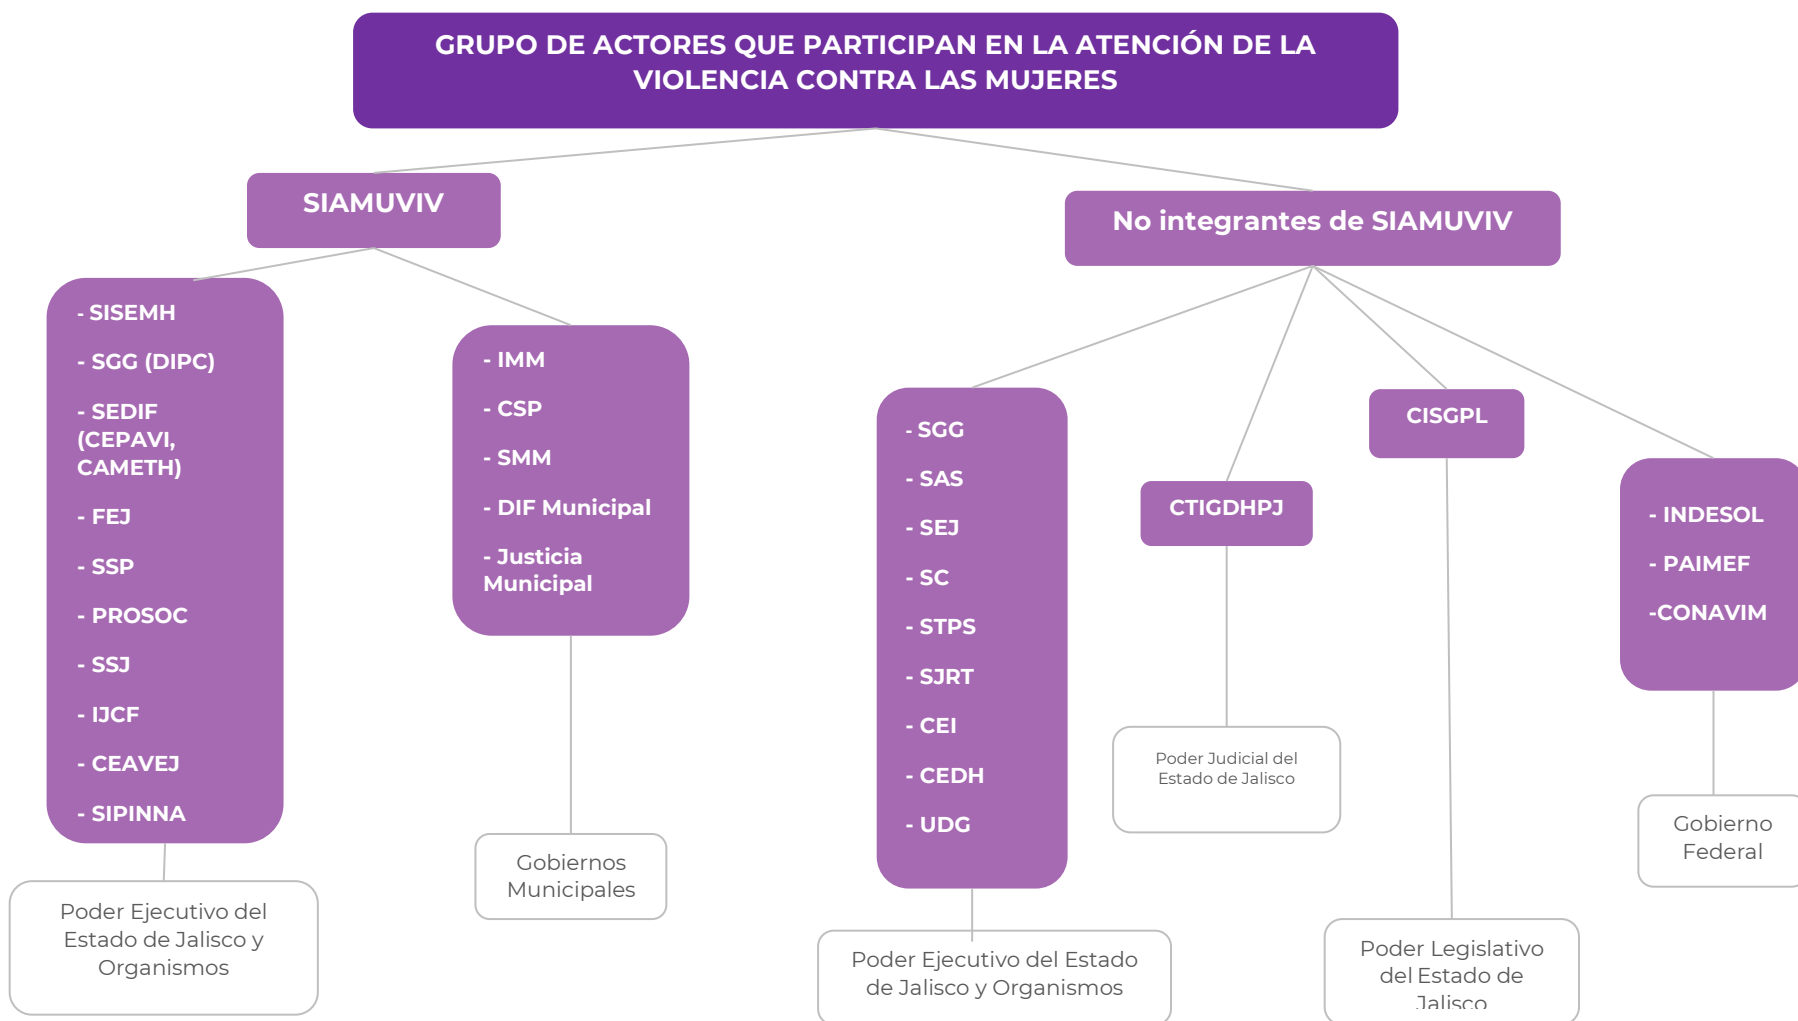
GRUPO DE ACTORES QUE PARTICIPAN EN LA ATENCIÓN DE LA VIOLENCIA CONTRA LAS MUJERES

SIAMUVIV

No integrantes de SIAMUVIV

- SISEMH
- SGG (DIPC)
- SEDIF (CEPAVI, CAMETH)
- FEJ
- SSP
- PROSOC
- SSJ
- IJCF
- CEAVEJ
- SIPINNA

Poder Ejecutivo del Estado de Jalisco y Organismos

- IMM
- CSP
- SMM
- DIF Municipal
- Justicia Municipal

Gobiernos Municipales

- SGG
- SAS
- SEJ
- SC
- STPS
- SJRT
- CEI
- CEDH
- UDG

Poder Ejecutivo del Estado de Jalisco y Organismos

CTIGDHPJ

Poder Judicial del Estado de Jalisco

CISGPL

Poder Legislativo del Estado de Jalisco

- INDESOL
- PAIMEF
-CONAVIM

Gobierno Federal